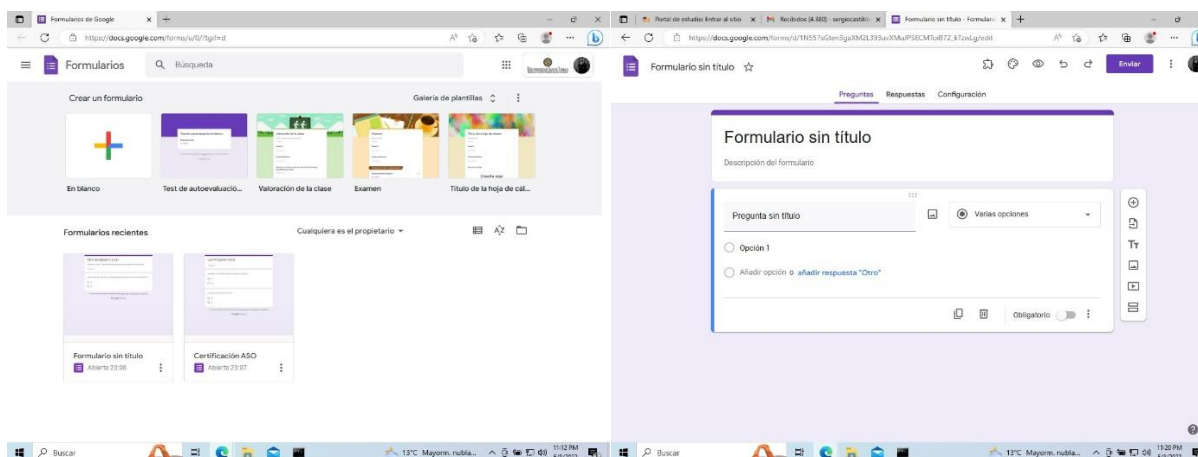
Formularios de Google
https://docs.google.com/forms/u/0/?tgif=d
Formularios
Búsqueda
Crear un formulario
Galería de plantillas
En blanco
Test de autoevaluació...
Valoración de la clase
Examen
Título de la hoja de cál...
Formularios recientes
Cualquiera es el propietario
Formulario sin título
Abierto 23:08
Certificación ASO
Abierto 23:07
Buscar
13°C Mayorm. nubla...
11:12 PM

Portal de estudios: Entrar al sitio
Recibidos (4.880) - sergiocastillo
Formulario sin título - Formular
https://docs.google.com/forms/d/1N557sGten3gaXM2L393uvXMuJPSECM1oIB7Z_kTzwLg/edit
Formulario sin título
Enviar
Preguntas
Respuestas
Configuración
Formulario sin título
Descripción del formulario
Pregunta sin título
Varias opciones
Opción 1
Añadir opción o añadir respuesta "Otro"
Obligatorio
Buscar
13°C Mayorm. nubla...
11:20 PM